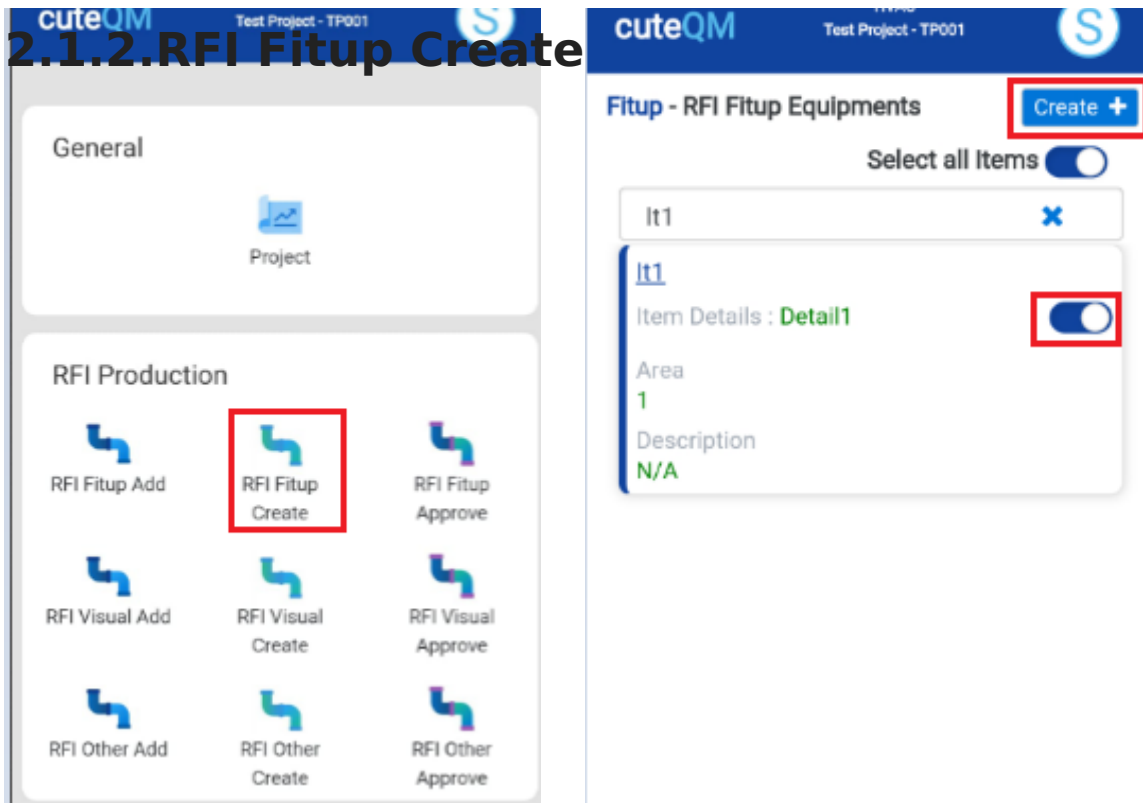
2.1.2.RFI Fitup Create

cuteQM
Test Project - TP001
S

General

Project

RFI Production

RFI Fitup Add
RFI Fitup Create
RFI Fitup Approve
RFI Visual Add
RFI Visual Create
RFI Visual Approve
RFI Other Add
RFI Other Create
RFI Other Approve

cuteQM
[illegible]
Test Project - TP001
S

Fitup - RFI Fitup Equipments
Create +

Select all Items

It1

It1
Item Details : Detail1
Area
1
Description
N/A